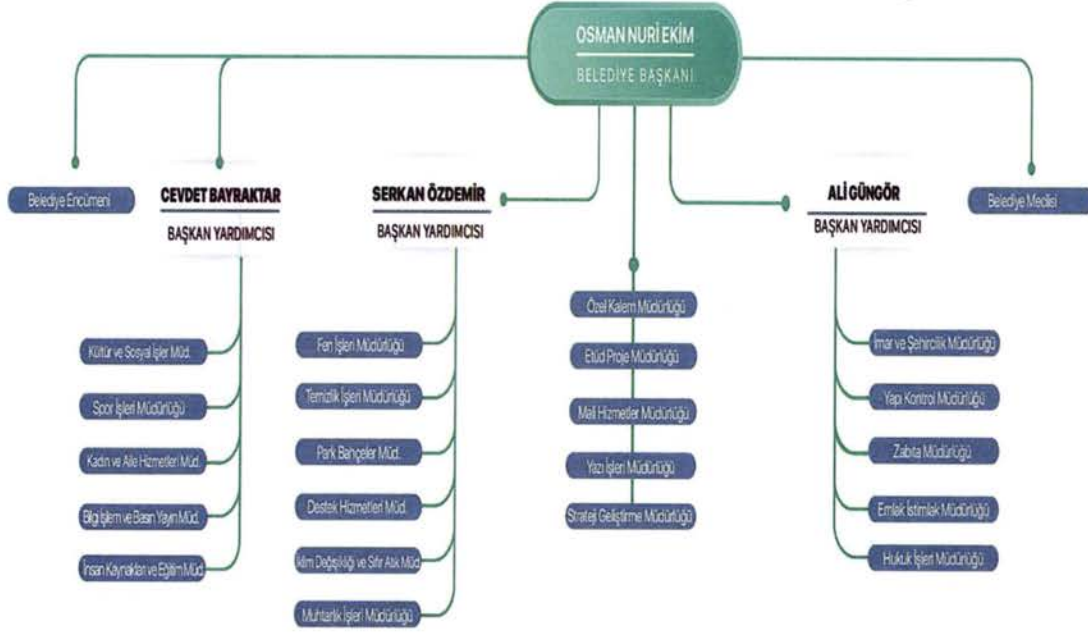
OSMAN NURİ EKİM
BELEDİYE BAŞKANI

Belediye Encümeni

CEVDET BAYRAKTAR
BAŞKAN YARDIMCISI

Kültür ve Sosyal İşler Müd.
Spor İşleri Müdürlüğü
Kadın ve Aile Hizmetleri Müd.
Bilgi İşlem ve Basın Yayın Müd.
İnsan Kaynakları ve Eğitim Müd.

SERKAN ÖZDEMİR
BAŞKAN YARDIMCISI

Fen İşleri Müdürlüğü
Temizlik İşleri Müdürlüğü
Park Bahçeler Müd.
Destek Hizmetleri Müd.
İklim Değişikliği ve Sıfır Atık Müd.
Muhtarlık İşleri Müdürlüğü

Özel Kalem Müdürlüğü
Etüd Proje Müdürlüğü
Mali Hizmetler Müdürlüğü
Yazı İşleri Müdürlüğü
Strateji Geliştirme Müdürlüğü

ALİ GÜNGÖR
BAŞKAN YARDIMCISI

İmar ve Şehircilik Müdürlüğü
Yapı Kontrol Müdürlüğü
Zabıta Müdürlüğü
Emlak İstimlak Müdürlüğü
Hukuk İşleri Müdürlüğü

Belediye Meclisi